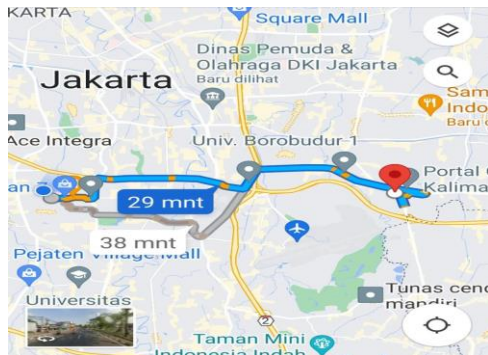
KARTA
Square Mall
Dinas Pemuda & Olahraga DKI Jakarta
Baru dilihat
Jakarta
Sam
Indo
Baru di
Ace Integra
Univ. Borobudur 1
Portal
Kalima
an
29 mnt
38 mnt
Pejaten Village Mall
Universitas
Tunas cend
mandiri
Taman Mini
Indonesia Indah
2